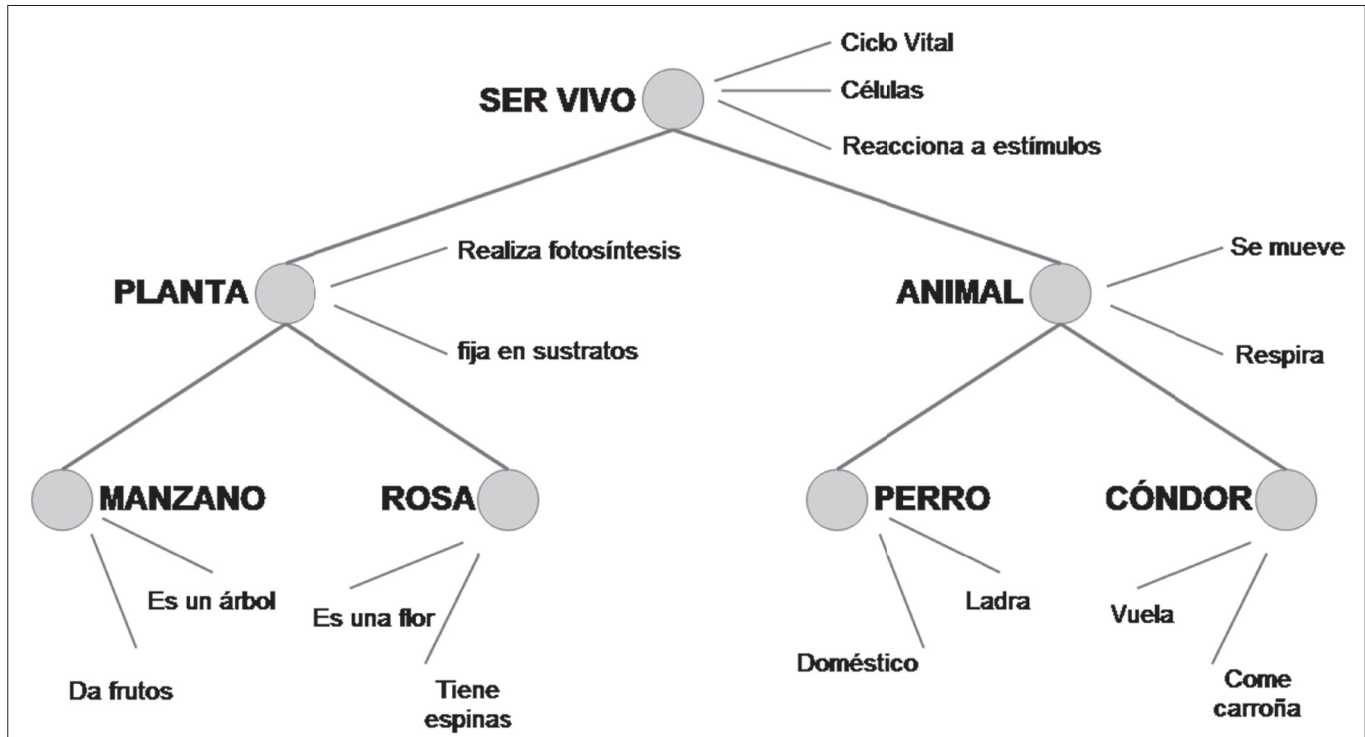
SER VIVO
Ciclo Vital
Células
Reacciona a estímulos

PLANTA
Realiza fotosíntesis
fija en sustratos

ANIMAL
Se mueve
Respira

MANZANO
Es un árbol
Da frutos

ROSA
Es una flor
Tiene espinas

PERRO
Ladra
Doméstico

CÓNDOR
Vuela
Come carroña